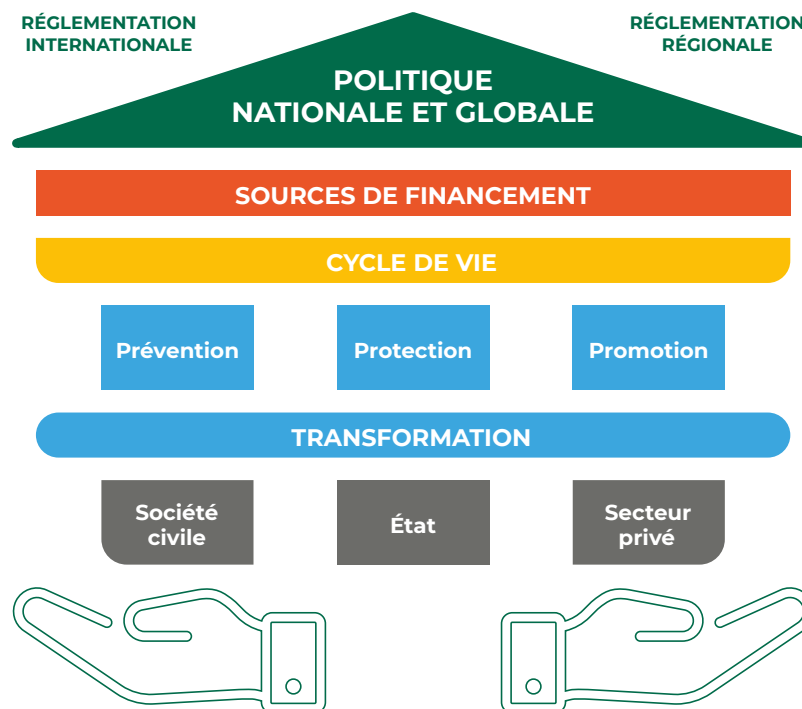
RÉGLEMENTATION INTERNATIONALE

RÉGLEMENTATION RÉGIONALE

POLITIQUE NATIONALE ET GLOBALE

SOURCES DE FINANCEMENT

CYCLE DE VIE

Prévention

Protection

Promotion

TRANSFORMATION

Société civile

État

Secteur privé